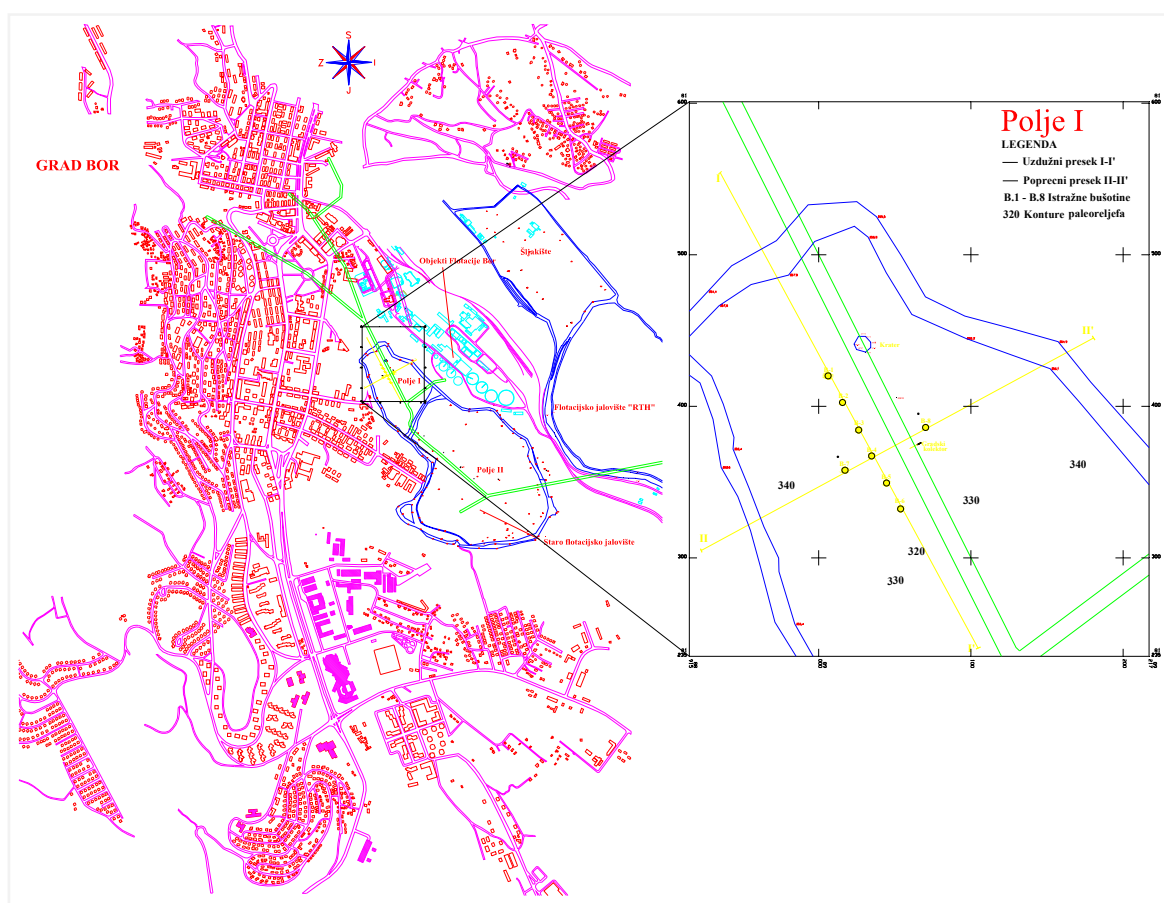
S
Z
I
J

GRAD BOR

Objekti Flotacije Bor

Sljaкište

Polje I

Flotacijsko jalovište "RTH"

Polje II

Staro flotacijsko jalovište

Polje I
LEGENDA
— Uzdužni presek I-I'
— Poprecni presek II-II'
B.1 - B.8 Istražne bušotine
320 Konture paleoreljefa

I

II'

II

I'

340

330

340

320

330

500

400

300

500

400

300